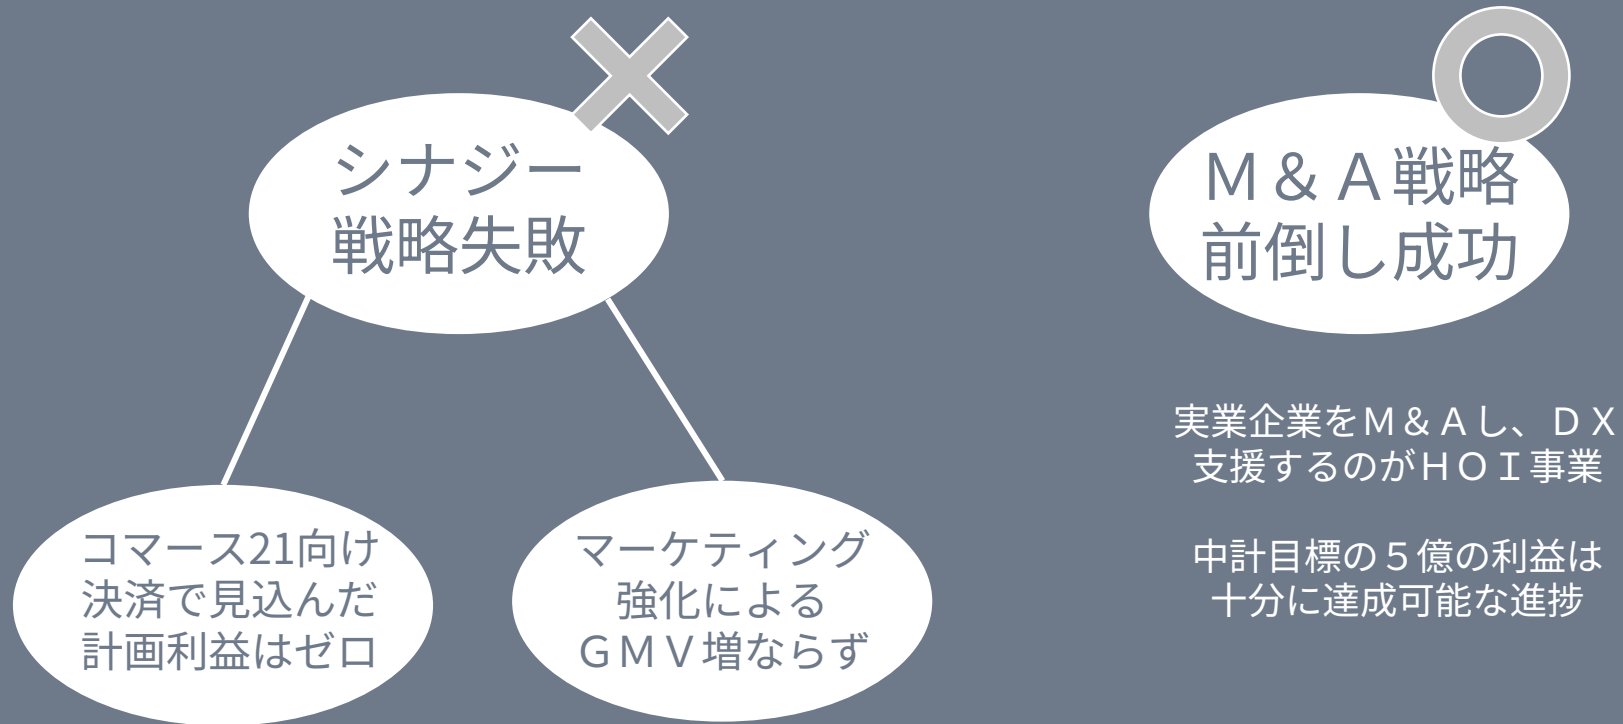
シナジー
戦略失敗

コマース21向け
決済で見込んだ
計画利益はゼロ

マーケティング
強化による
ＧＭＶ増ならず

Ｍ＆Ａ戦略
前倒し成功

実業企業をＭ＆Ａし、ＤＸ
支援するのがＨＯＩ事業

中計目標の５億の利益は
十分に達成可能な進捗